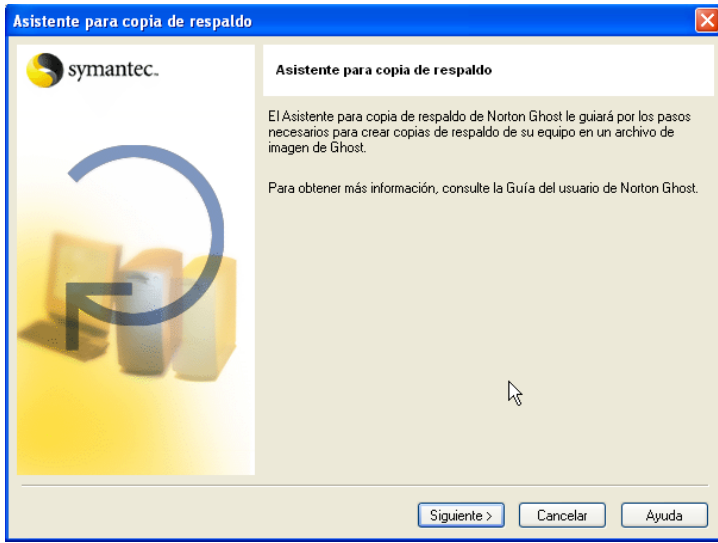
Asistente para copia de respaldo

symantec.

Asistente para copia de respaldo

El Asistente para copia de respaldo de Norton Ghost le guiará por los pasos necesarios para crear copias de respaldo de su equipo en un archivo de imagen de Ghost.

Para obtener más información, consulte la Guía del usuario de Norton Ghost.

Siguiente >
Cancelar
Ayuda